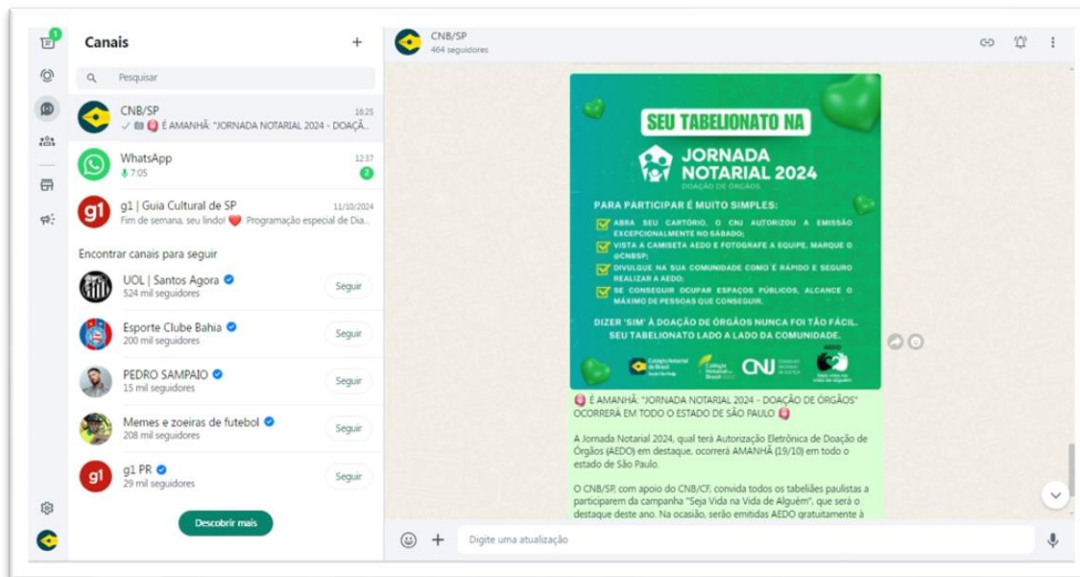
1

Canais

+

Pesquisar

CNB/SP
16:25
É AMANHÃ: "JORNADA NOTARIAL 2024 - DOAÇÃ...

WhatsApp
12:37
7:05
2

g1 | Guia Cultural de SP
11/10/2024
Fim de semana, seu lindo! ❤️ Programação especial de Dia...

Encontrar canais para seguir

UOL | Santos Agora
524 mil seguidores
Seguir

Esporte Clube Bahia
200 mil seguidores
Seguir

PEDRO SAMPAIO
15 mil seguidores
Seguir

Memes e zoeiras de futebol
208 mil seguidores
Seguir

g1 PR
29 mil seguidores
Seguir

Descobrir mais

CNB/SP
464 seguidores

SEU TABELIONATO NA

JORNADA NOTARIAL 2024
DOAÇÃO DE ÓRGÃOS

PARA PARTICIPAR É MUITO SIMPLES:

ABRA SEU CARTÓRIO, O CNJ AUTORIZOU A EMISSÃO EXCEPCIONALMENTE NO SÁBADO;

VISTA A CAMISETA AEDO E FOTOGRAFE A EQUIPE, MARQUE O @CNBSP;

DIVULGUE NA SUA COMUNIDADE COMO É RÁPIDO E SEGURO REALIZAR A AEDO;

SE CONSEGUIR OCUPAR ESPAÇOS PÚBLICOS, ALCANCE O MÁXIMO DE PESSOAS QUE CONSEGUIR.

DIZER 'SIM' À DOAÇÃO DE ÓRGÃOS NUNCA FOI TÃO FÁCIL. SEU TABELIONATO LADO A LADO DA COMUNIDADE.

Colégio Notarial do Brasil
Colégio Notarial do Brasil
CNJ
AEDO

É AMANHÃ: "JORNADA NOTARIAL 2024 - DOAÇÃO DE ÓRGÃOS" OCORRERÁ EM TODO O ESTADO DE SÃO PAULO

A Jornada Notarial 2024, qual terá Autorização Eletrônica de Doação de Órgãos (AEDO) em destaque, ocorrerá AMANHÃ (19/10) em todo o estado de São Paulo.

O CNB/SP com apoio do CNB/CF, convida todos os tabeliães paulistas a participarem da campanha "Seja Vida na Vida de Alguém", que será o destaque deste ano. Na ocasião, serão emitidas AEDO gratuitamente à

Digite uma atualização